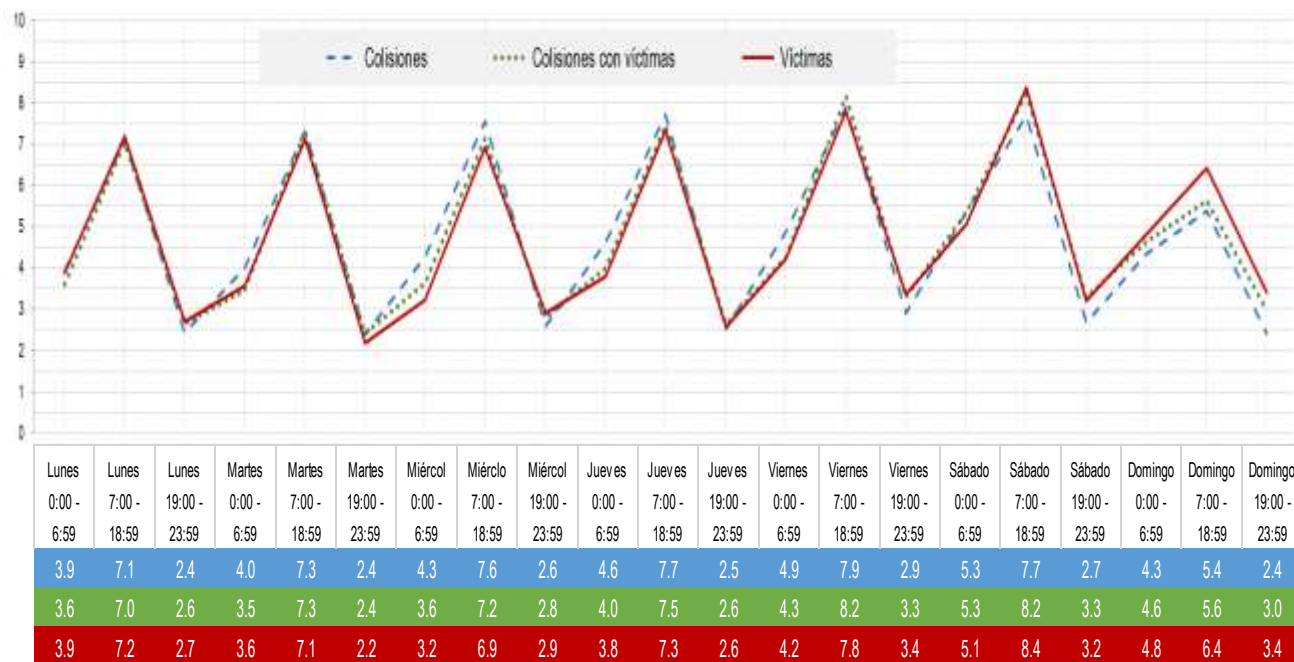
10
9
8
7
6
5
4
3
2
1
0

Colisiones
Colisiones con víctimas
Víctimas

| Lunes 0:00 - 6:59 | Lunes 7:00 - 18:59 | Lunes 19:00 - 23:59 | Martes 0:00 - 6:59 | Martes 7:00 - 18:59 | Martes 19:00 - 23:59 | Miércol 0:00 - 6:59 | Miérclo 7:00 - 18:59 | Miércol 19:00 - 23:59 | Jueves 0:00 - 6:59 | Jueves 7:00 - 18:59 | Jueves 19:00 - 23:59 | Viernes 0:00 - 6:59 | Viernes 7:00 - 18:59 | Viernes 19:00 - 23:59 | Sábado 0:00 - 6:59 | Sábado 7:00 - 18:59 | Sábado 19:00 - 23:59 | Domingo 0:00 - 6:59 | Domingo 7:00 - 18:59 | Domingo 19:00 - 23:59 |
|---|---|---|---|---|---|---|---|---|---|---|---|---|---|---|---|---|---|---|---|---|
| 3.9 | 7.1 | 2.4 | 4.0 | 7.3 | 2.4 | 4.3 | 7.6 | 2.6 | 4.6 | 7.7 | 2.5 | 4.9 | 7.9 | 2.9 | 5.3 | 7.7 | 2.7 | 4.3 | 5.4 | 2.4 |
| 3.6 | 7.0 | 2.6 | 3.5 | 7.3 | 2.4 | 3.6 | 7.2 | 2.8 | 4.0 | 7.5 | 2.6 | 4.3 | 8.2 | 3.3 | 5.3 | 8.2 | 3.3 | 4.6 | 5.6 | 3.0 |
| 3.9 | 7.2 | 2.7 | 3.6 | 7.1 | 2.2 | 3.2 | 6.9 | 2.9 | 3.8 | 7.3 | 2.6 | 4.2 | 7.8 | 3.4 | 5.1 | 8.4 | 3.2 | 4.8 | 6.4 | 3.4 |